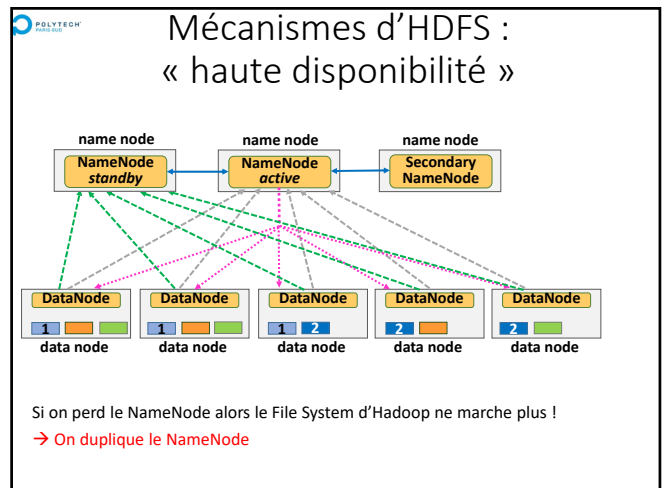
POLYTECH PARIS-SUD

Mécanismes d'HDFS : « haute disponibilité »

name node
NameNode standby

name node
NameNode active

name node
Secondary NameNode

DataNode
1
data node

DataNode
1
data node

DataNode
1 2
data node

DataNode
2
data node

DataNode
2
data node

Si on perd le NameNode alors le File System d'Hadoop ne marche plus !

→ On duplique le NameNode